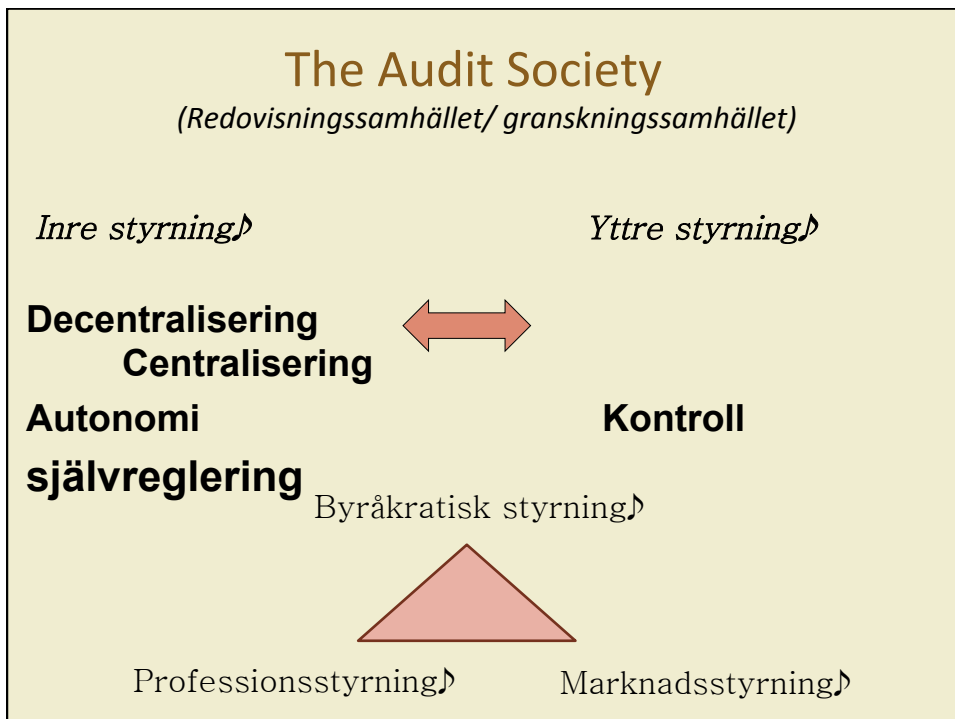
The Audit Society

(Redovisningssamhället/ granskningssamhället)

Inre styrning♪

Yttre styrning♪

Decentralisering

Centralisering

Autonomi

Kontroll

självreglering

Byråkratisk styrning♪

Professionsstyrning♪

Marknadsstyrning♪